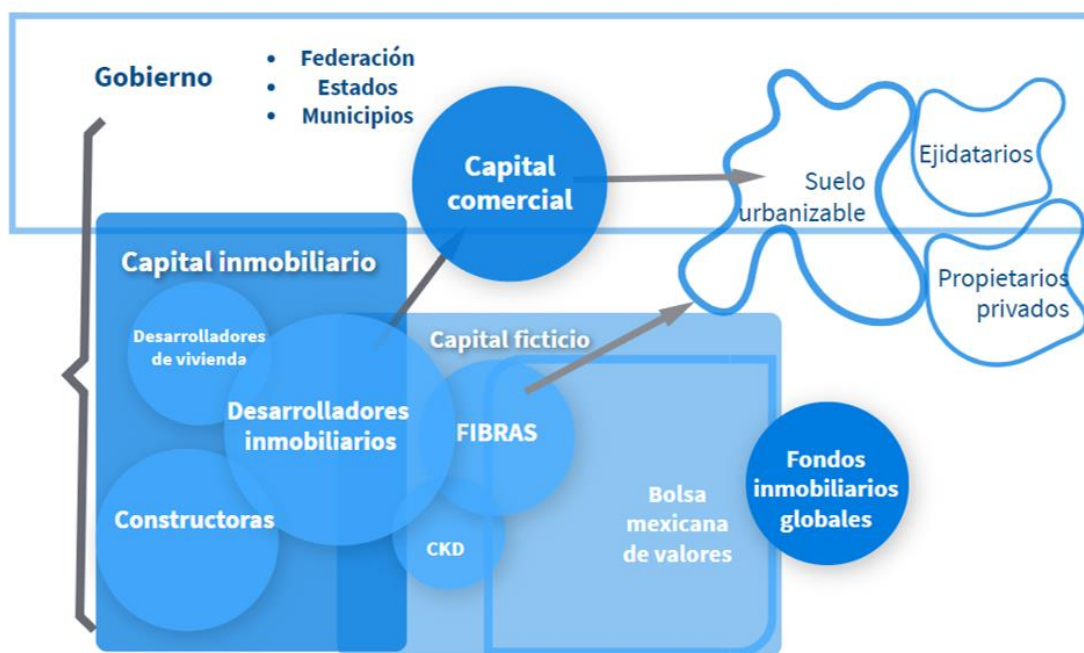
Gobierno

- Federación
- Estados
- Municipios

Capital comercial

Suelo urbanizable

Ejidatarios

Propietarios privados

Capital inmobiliario

Desarrolladores de vivienda

Desarrolladores inmobiliarios

Constructoras

Capital ficticio

FIBRAS

CKD

Bolsa mexicana de valores

Fondos inmobiliarios globales